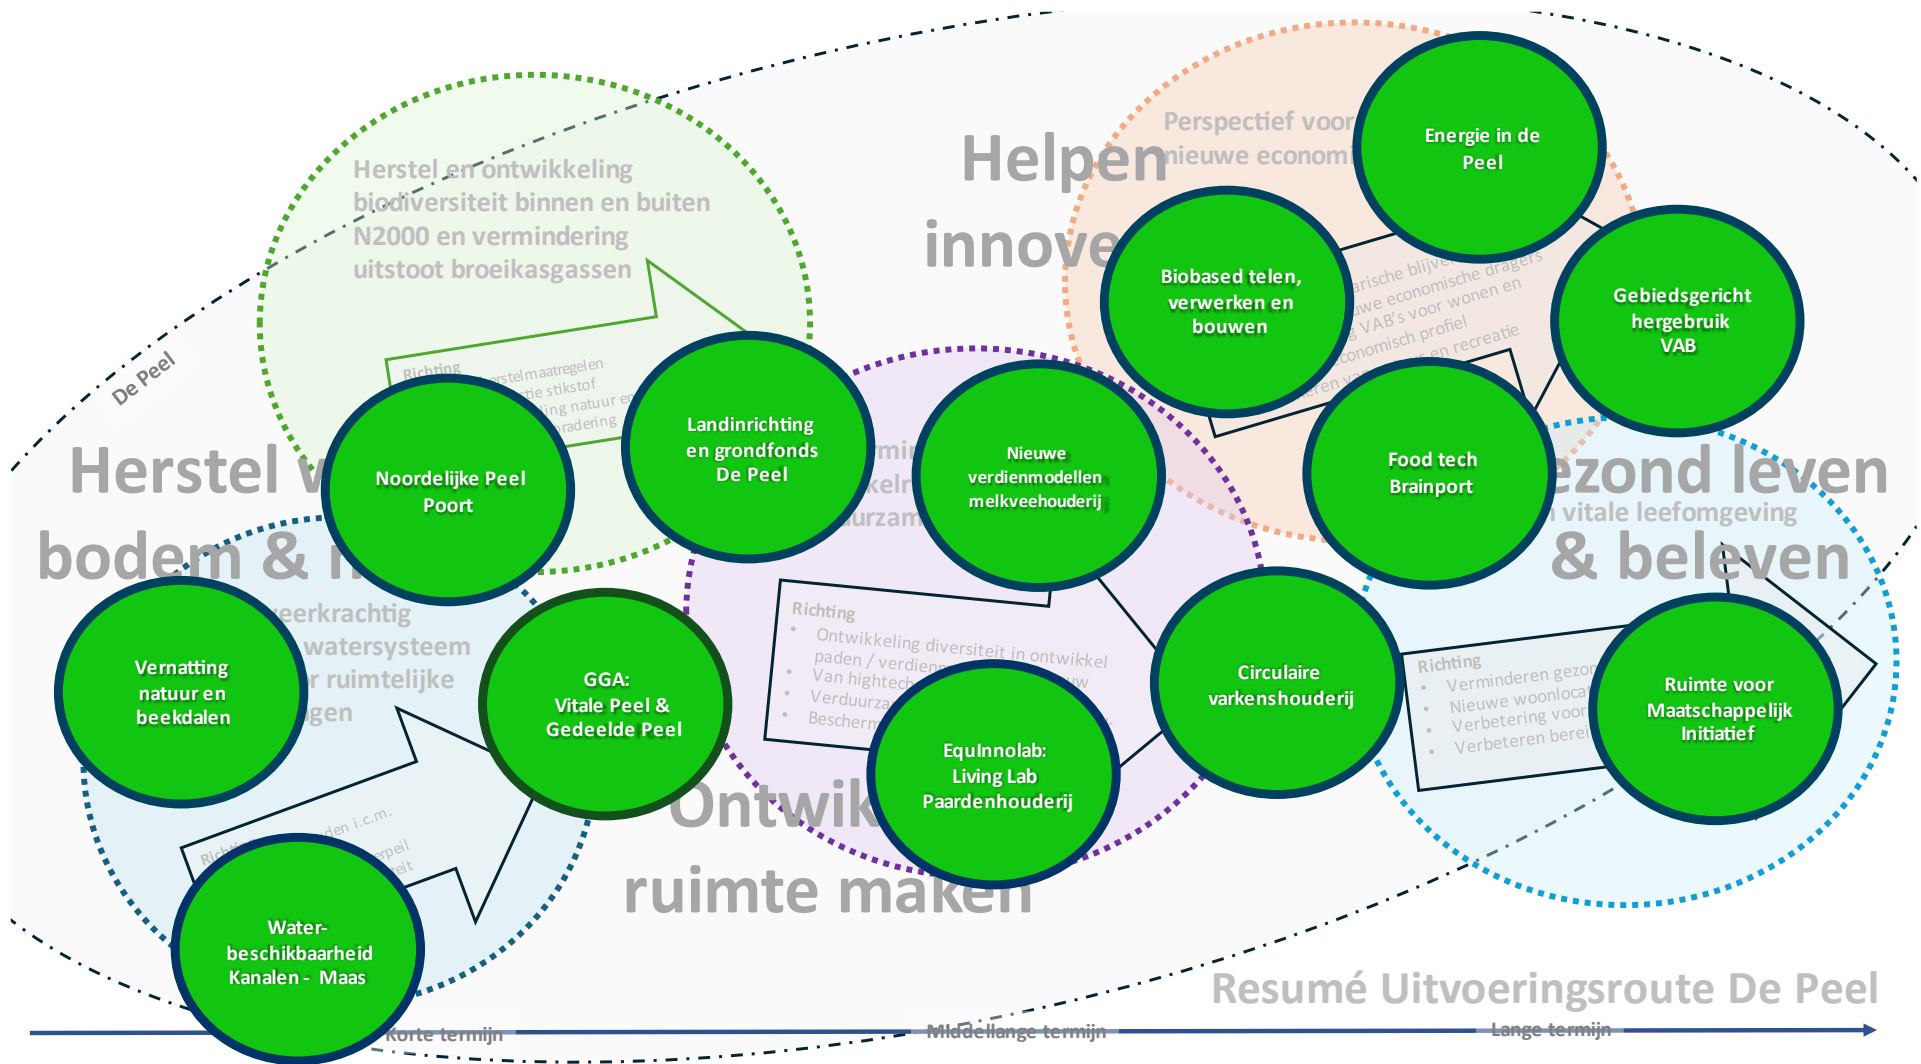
De Peel

Herstel en ontwikkeling biodiversiteit binnen en buiten N2000 en vermindering uitstoot broeikasgassen

Richting
herstelmaatregelen
tie stikstof
ing natuur en
radering

Helpen innove

Perspectief voor nieuwe economi

Energie in de Peel

Biobased telen, verwerken en bouwen

Gebiedsgericht hergebruik VAB

arische blijven
we economische dragers
VAB's voor wonen en
conomisch profiel
en recreatie

Food tech Brainport

Herstel v bodem & n

Noordelijke Peel Poort

Landinrichting en grondfonds De Peel

Nieuwe verdienmodellen melkveehouderij

ezond leven & beleven
vitale leefomgeving

eerkrachtig watersysteem r ruimtelijke gen

Vernatting natuur en beekdalen

GGA: Vitale Peel & Gedeelde Peel

Richting
Ontwikkeling diversiteit in ontwikkel paden / verdien
Van hightech
Verduurza
Bescherm

Circulaire varkenshouderij

Richting
Verminderen gezon
Nieuwe woonloca
Verbetering voor
Verbeteren berei

Ruimte voor Maatschappelijk Initiatief

Richti
den i.c.m.
peil
eit

EquInnolab: Living Lab Paardenhouderij

Ontwik ruimte maken

Water-beschikbaarheid Kanalen - Maas

Resumé Uitvoeringsroute De Peel

Korte termijn
Middellange termijn
Lange termijn